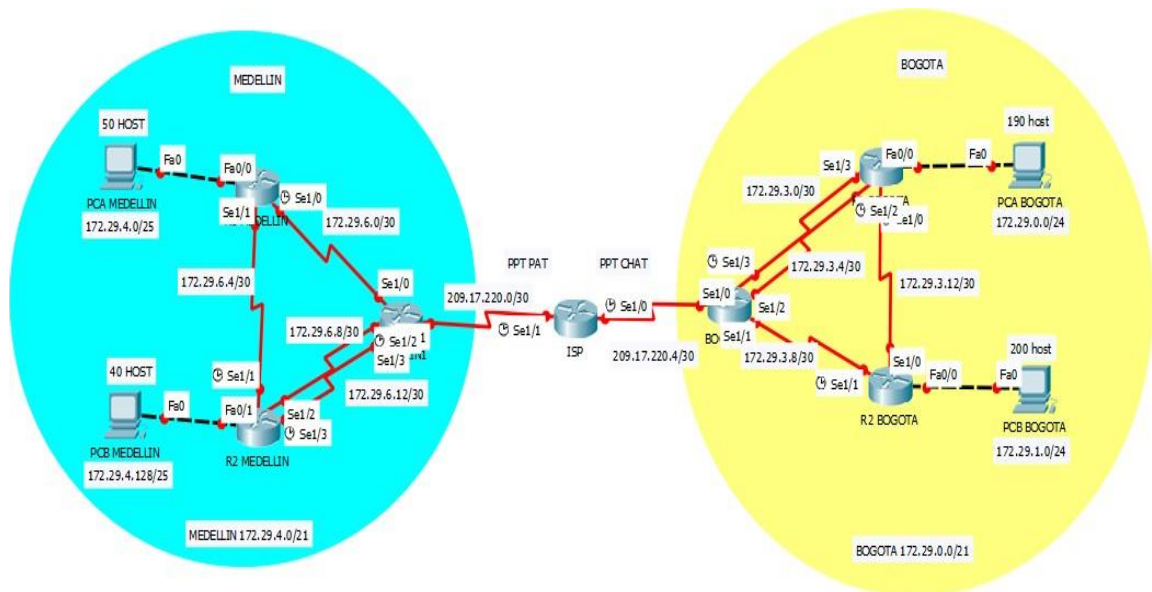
MEDELLIN

50 HOST

Fa0

Fa0/0

Se1/0

Se1/1

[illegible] MEDELLIN

PCA MEDELLIN

172.29.4.0/25

172.29.6.0/30

172.29.6.4/30

Se1/0

172.29.6.8/30

Se1/2

Se1/3

40 HOST

Se1/1

Fa0

Fa0/1

Se1/2

Se1/3

172.29.6.12/30

PCB MEDELLIN

172.29.4.128/25

R2 MEDELLIN

MEDELLIN 172.29.4.0/21

PPT PAT

209.17.220.0/30

Se1/1

ISP

PPT CHAT

Se1/0

209.17.220.4/30

BOGOTA

190 host

Se1/3

Fa0/0

Fa0

172.29.3.0/30

Se1/2

Se1/0

PCA BOGOTA

172.29.0.0/24

Se1/3

172.29.3.4/30

Se1/0

Se1/2

Se1/1

BO

172.29.3.12/30

172.29.3.8/30

Se1/0

200 host

Se1/1

Fa0/0

Fa0

R2 BOGOTA

PCB BOGOTA

172.29.1.0/24

BOGOTA 172.29.0.0/21